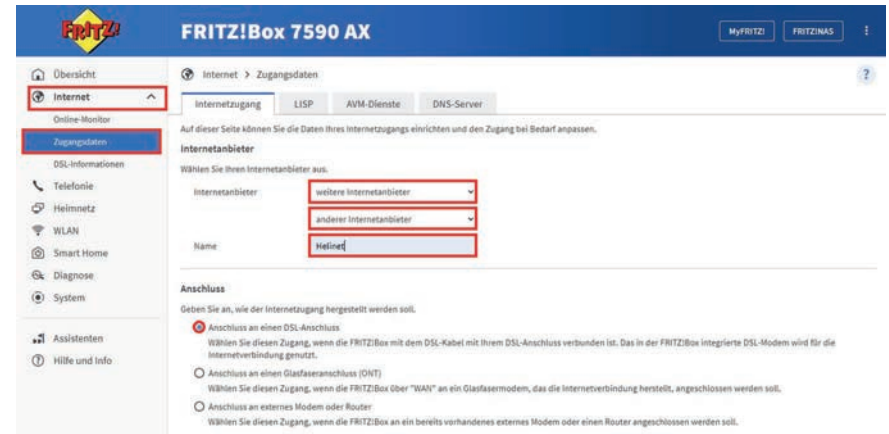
FRITZ!

FRITZ!Box 7590 AX

MyFRITZ! FRITZ!NAS

Übersicht
Internet
Online-Monitor
Zugangsdaten
DSL-Informationen
Telefonie
Heimnetz
WLAN
Smart Home
Diagnose
System

Assistenten
Hilfe und Info

Internet > Zugangsdaten

?

Internetzugang LISP AVM-Dienste DNS-Server

Auf dieser Seite können Sie die Daten Ihres Internetzugangs einrichten und den Zugang bei Bedarf anpassen.

Internetanbieter

Wählen Sie Ihren Internetanbieter aus.

Internetanbieter weitere Internetanbieter

anderer Internetanbieter

Name Helinet

Anschluss

Geben Sie an, wie der Internetzugang hergestellt werden soll.

Anschluss an einen DSL-Anschluss
Wählen Sie diesen Zugang, wenn die FRITZ!Box mit dem DSL-Kabel mit Ihrem DSL-Anschluss verbunden ist. Das in der FRITZ!Box integrierte DSL-Modem wird für die Internetverbindung genutzt.

Anschluss an einen Glasfaseranschluss (ONT)
Wählen Sie diesen Zugang, wenn die FRITZ!Box über "WAN" an ein Glasfasermodem, das die Internetverbindung herstellt, angeschlossen werden soll.

Anschluss an externes Modem oder Router
Wählen Sie diesen Zugang, wenn die FRITZ!Box an ein bereits vorhandenes externes Modem oder einen Router angeschlossen werden soll.